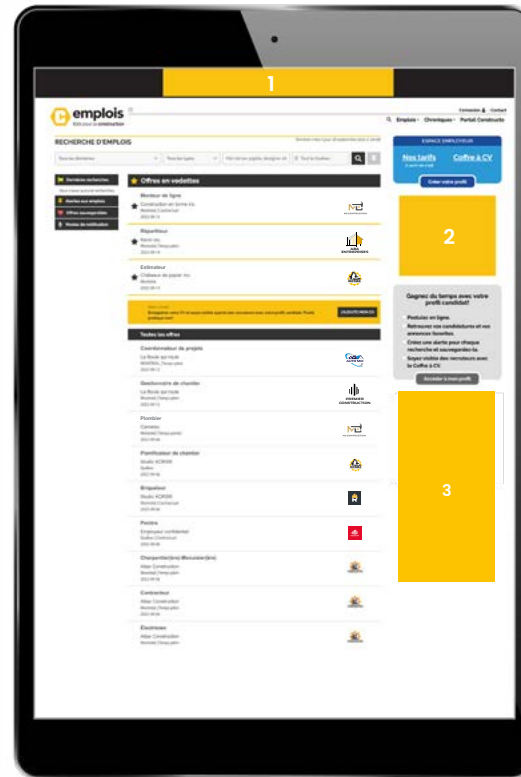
1

emplois
Tout pour la construction

Connexion Contact

Emplois Chroniques Portail Constructo

RECHERCHE D'EMPLOIS

ESPACE EMPLOYEUR

Nos tarifs

Coffre à CV

Créer votre profil

Dernières recherches

Alertes aux emplois

Offres sauvegardées

Modes de notification

Offres en vedettes

Monteur de lignes

Réparateur

Estimateur

Toutes les offres

Coordonnateur de projets

Gestionnaire de chantier

Plombier

Planificateur de chantier

Briqueteur

Peintre

Charpentier(ère)-Menuisier(ère)

Contracteur

Électricien

2

Gagnez du temps avec votre profil candidat!

Postulez en ligne.

Retrouvez vos candidatures et vos annonces favorites.

Créez une alerte pour chaque recherche et sauvegardez-la.

Soyez visible des recruteurs avec le Coffre à CV.

Accéder à mon profil

3